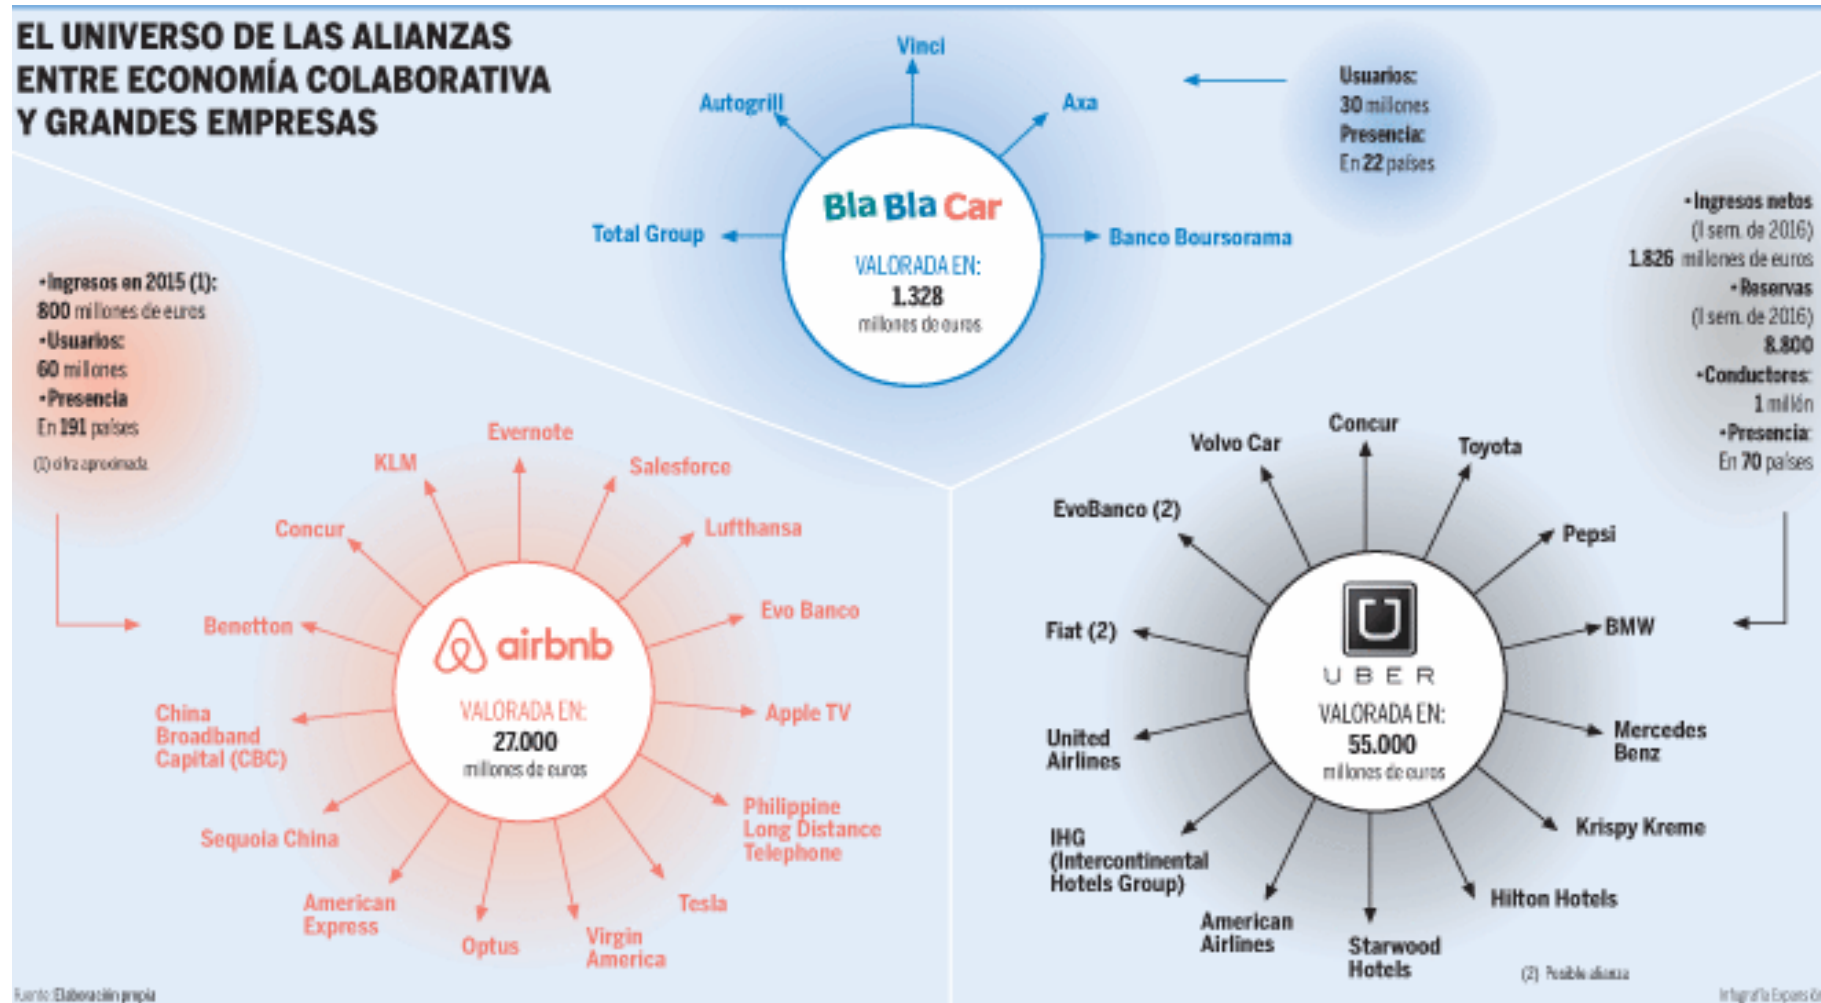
EL UNIVERSO DE LAS ALIANZAS ENTRE ECONOMÍA COLABORATIVA Y GRANDES EMPRESAS

Vinci
Autogrill
Axa
Total Group
Banco Boursorama
Bla Bla Car
VALORADA EN:
1.328
millones de euros

Usuarios:
30 millones
Presencia:
En 22 países

•Ingresos en 2015 (1):
800 millones de euros
•Usuarios:
60 millones
•Presencia
En 191 países
(1) cifra aproximada

Evernote
KLM
Salesforce
Concur
Lufthansa
Evo Banco
Benetton
airbnb
VALORADA EN:
27.000
millones de euros
Apple TV
China Broadband Capital (CBC)
Philippine Long Distance Telephone
Sequoia China
Tesla
American Express
Optus
Virgin America

•Ingresos netos
(I sem. de 2016)
1.826 millones de euros
•Reservas
(I sem. de 2016)
8.800
•Conductores:
1 millón
•Presencia:
En 70 países

Concur
Volvo Car
Toyota
EvoBanco (2)
Pepsi
Fiat (2)
BMW
UBER
VALORADA EN:
55.000
millones de euros
United Airlines
Mercedes Benz
Krispy Kreme
IHG (Intercontinental Hotels Group)
Hilton Hotels
American Airlines
Starwood Hotels
(2) Posible alianza

Fuente: Elaboración propia
Infografía Expansión